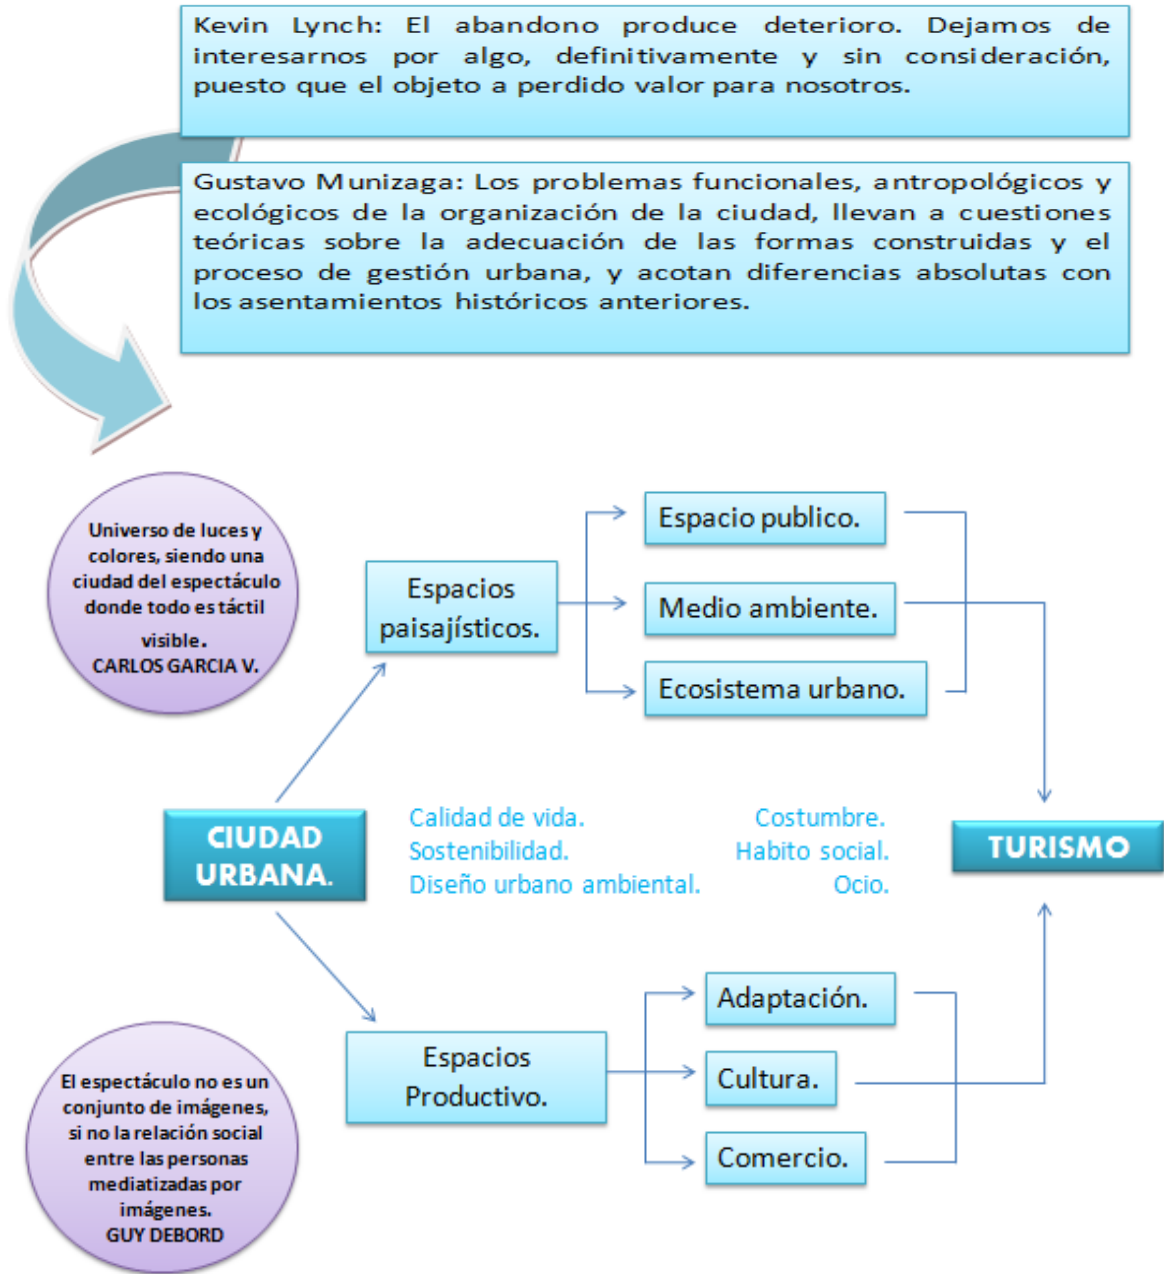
Kevin Lynch: El abandono produce deterioro. Dejamos de interesarnos por algo, definitivamente y sin consideración, puesto que el objeto a perdido valor para nosotros.

Gustavo Munizaga: Los problemas funcionales, antropológicos y ecológicos de la organización de la ciudad, llevan a cuestiones teóricas sobre la adecuación de las formas construidas y el proceso de gestión urbana, y acotan diferencias absolutas con los asentamientos históricos anteriores.

Universo de luces y colores, siendo una ciudad del espectáculo donde todo es táctil visible.
CARLOS GARCIA V.

Espacios paisajísticos.

Espacio publico.

Medio ambiente.

Ecosistema urbano.

CIUDAD URBANA.

Calidad de vida.
Sostenibilidad.
Diseño urbano ambiental.

Costumbre.
Habito social.
Ocio.

TURISMO

Espacios Productivo.

Adaptación.

Cultura.

Comercio.

El espectáculo no es un conjunto de imágenes, si no la relación social entre las personas mediatizadas por imágenes.
GUY DEBORD